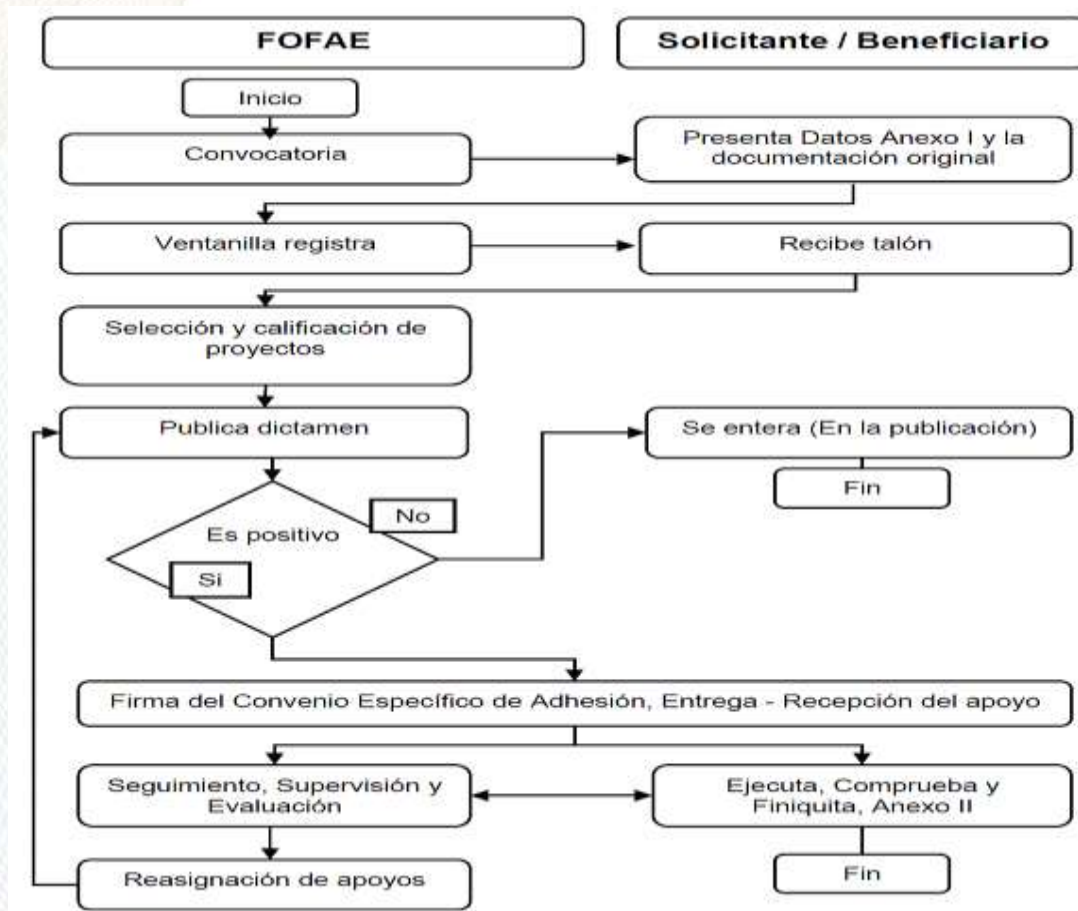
FOFAE

Solicitante / Beneficiario

Inicio

Convocatoria

Presenta Datos Anexo I y la documentación original

Ventanilla registra

Recibe talón

Selección y calificación de proyectos

Publica dictamen

Se entera (En la publicación)

Fin

Es positivo

No

Si

Firma del Convenio Específico de Adhesión, Entrega - Recepción del apoyo

Seguimiento, Supervisión y Evaluación

Ejecuta, Comprueba y Finiquita, Anexo II

Reasignación de apoyos

Fin